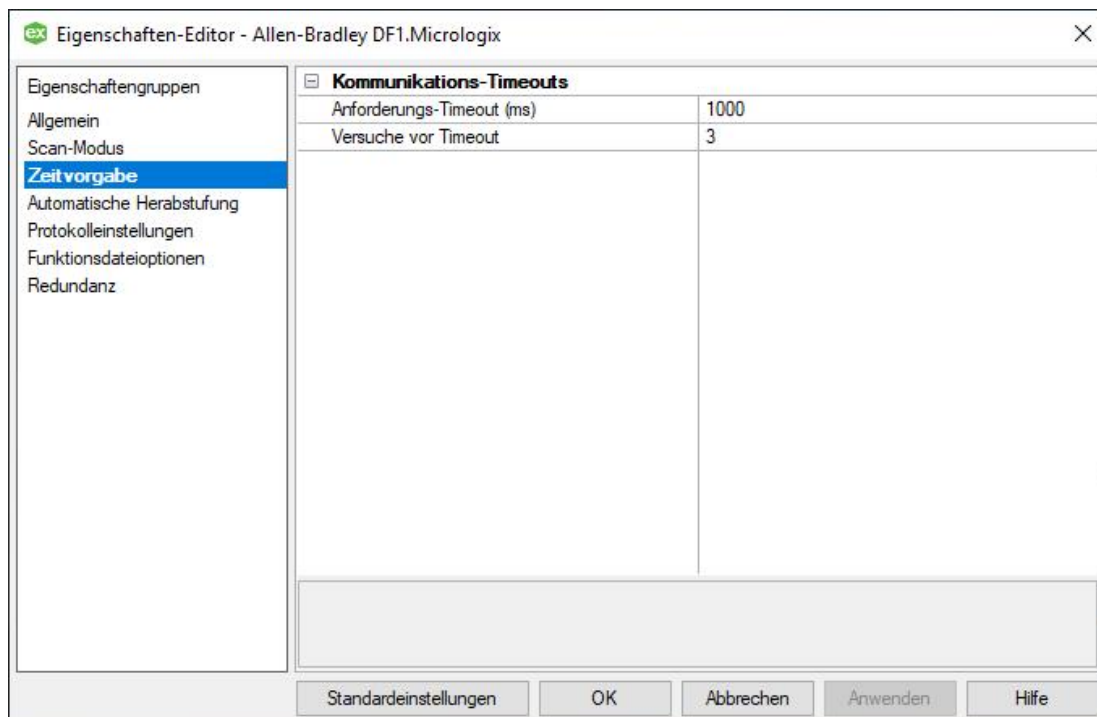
ex Eigenschaften-Editor - Allen-Bradley DF1.Micrologix

×

Eigenschaftengruppen
Allgemein
Scan-Modus
Zeitvorgabe
Automatische Herabstufung
Protokolleinstellungen
Funktionsdateioptionen
Redundanz

⊟ Kommunikations-Timeouts

| | |
|---|---|
| Anforderungs-Timeout (ms) | 1000 |
| Versuche vor Timeout | 3 |

Standardeinstellungen OK Abbrechen Anwenden Hilfe